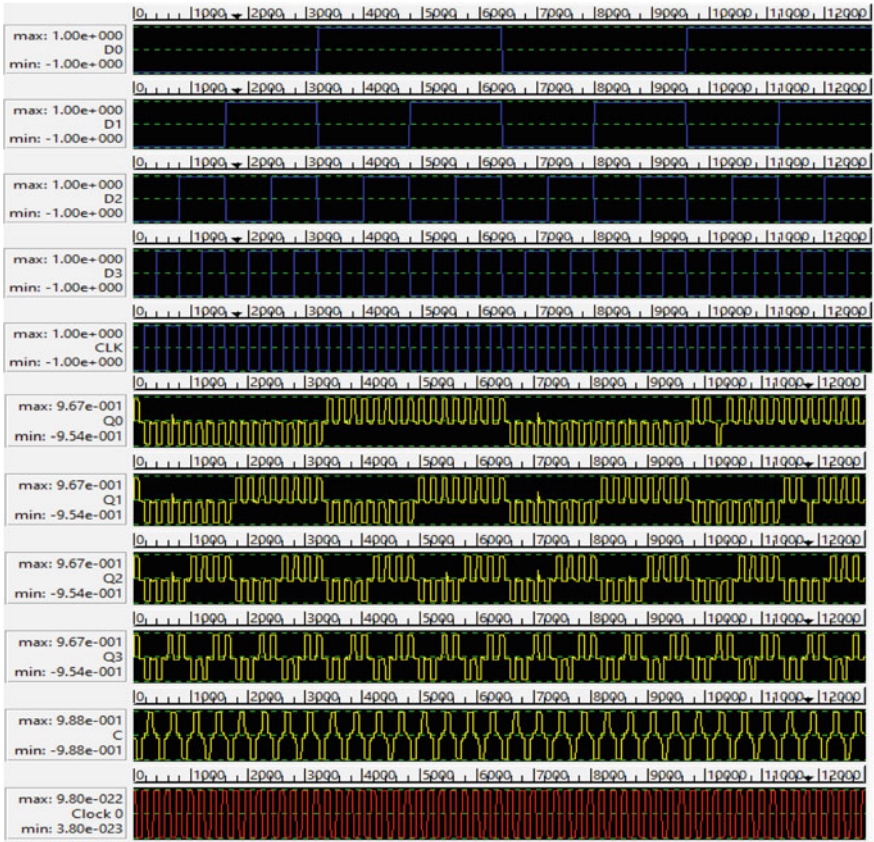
0 1000 2000 3000 4000 5000 6000 7000 8000 9000 10000 11000 12000
max: 1.00e+000
D0
min: -1.00e+000

0 1000 2000 3000 4000 5000 6000 7000 8000 9000 10000 11000 12000
max: 1.00e+000
D1
min: -1.00e+000

0 1000 2000 3000 4000 5000 6000 7000 8000 9000 10000 11000 12000
max: 1.00e+000
D2
min: -1.00e+000

0 1000 2000 3000 4000 5000 6000 7000 8000 9000 10000 11000 12000
max: 1.00e+000
D3
min: -1.00e+000

0 1000 2000 3000 4000 5000 6000 7000 8000 9000 10000 11000 12000
max: 1.00e+000
CLK
min: -1.00e+000

0 1000 2000 3000 4000 5000 6000 7000 8000 9000 10000 11000 12000
max: 9.67e-001
Q0
min: -9.54e-001

0 1000 2000 3000 4000 5000 6000 7000 8000 9000 10000 11000 12000
max: 9.67e-001
Q1
min: -9.54e-001

0 1000 2000 3000 4000 5000 6000 7000 8000 9000 10000 11000 12000
max: 9.67e-001
Q2
min: -9.54e-001

0 1000 2000 3000 4000 5000 6000 7000 8000 9000 10000 11000 12000
max: 9.67e-001
Q3
min: -9.54e-001

0 1000 2000 3000 4000 5000 6000 7000 8000 9000 10000 11000 12000
max: 9.88e-001
C
min: -9.88e-001

0 1000 2000 3000 4000 5000 6000 7000 8000 9000 10000 11000 12000
max: 9.80e-022
Clock 0
min: 3.80e-023